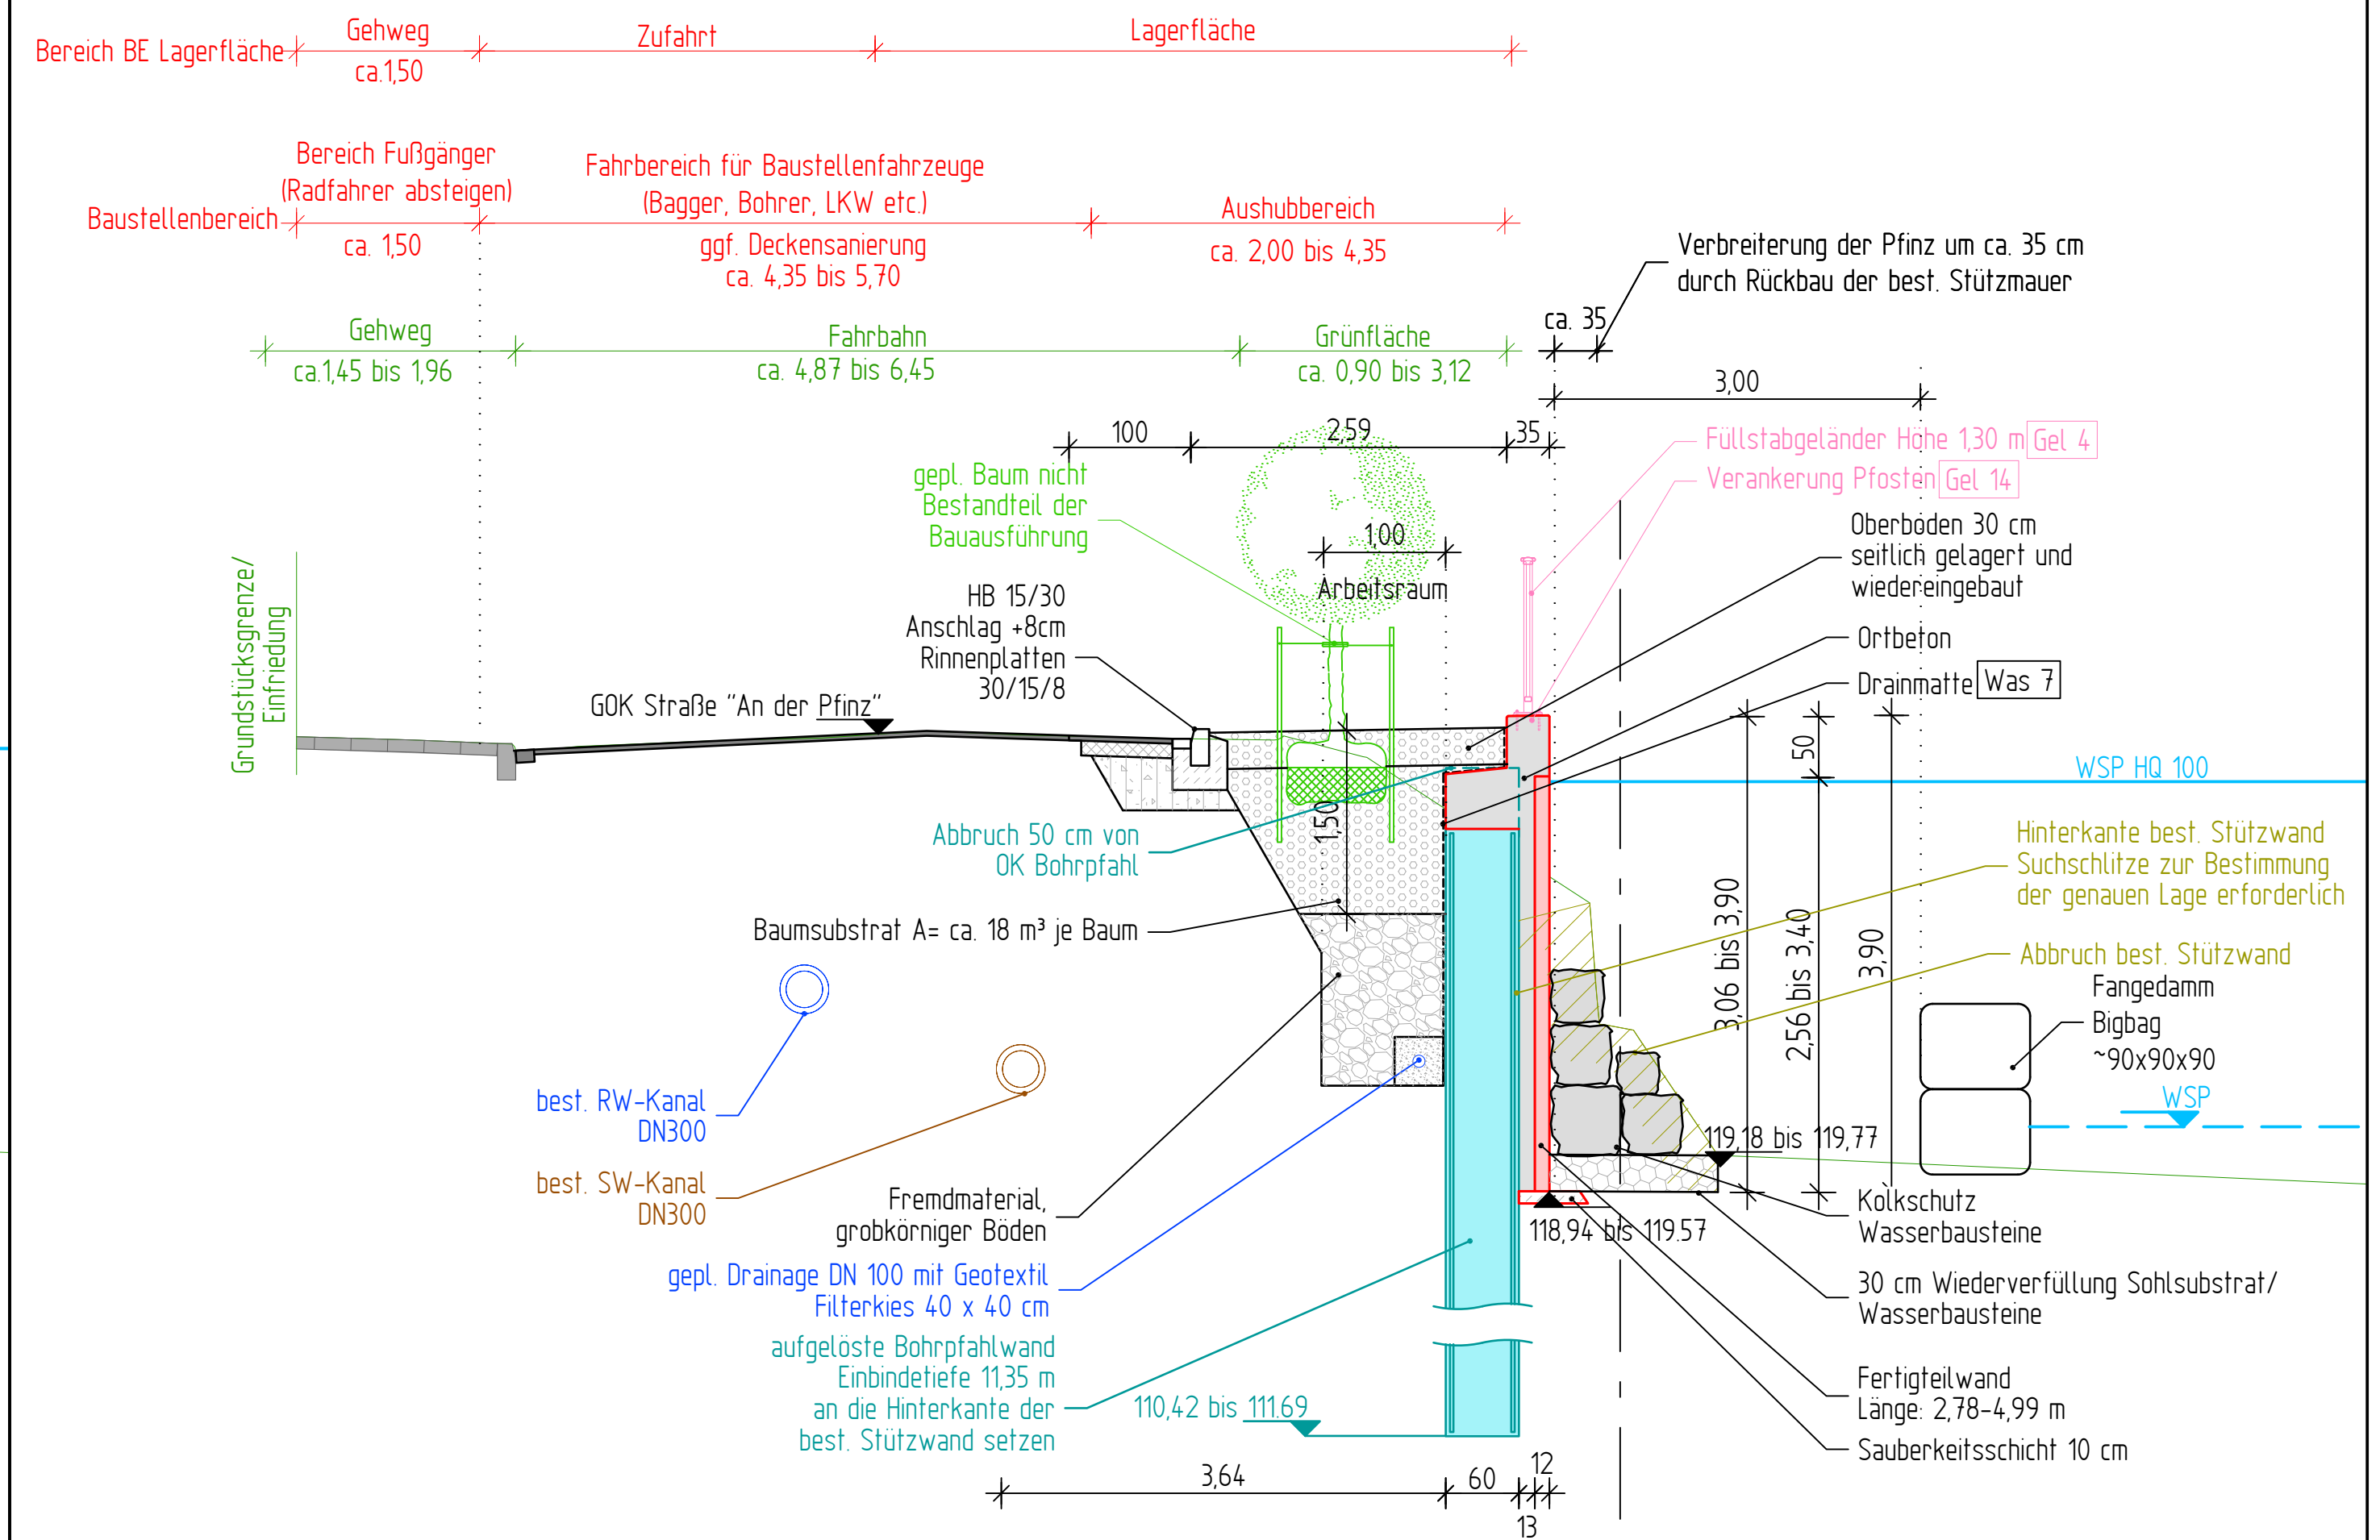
Bereich BE Lagerfläche

Gehweg
ca.1,50

Zufahrt

Lagerfläche

Bereich Fußgänger
(Radfahrer absteigen)

Baustellenbereich

ca. 1,50

Fahrbereich für Baustellenfahrzeuge
(Bagger, Bohrer, LKW etc.)
ggf. Deckensanierung
ca. 4,35 bis 5,70

Aushubbereich
ca. 2,00 bis 4,35

Verbreiterung der Pfinz um ca. 35 cm
durch Rückbau der best. Stützmauer

Gehweg
ca.1,45 bis 1,96

Fahrbahn
ca. 4,87 bis 6,45

Grünfläche
ca. 0,90 bis 3,12

ca. 35

3,00

100
2,59
35

Füllstabgeländer Höhe 1,30 m Gel 4
Verankerung Pfosten Gel 14

gepl. Baum nicht
Bestandteil der
Bauausführung

1,00
Arbeitsraum

Oberböden 30 cm
seitlich gelagert und
wiedereingebaut

Ortbeton

Drainmatte Was 7

Grundstücksgrenze/
Einfriedung

HB 15/30
Anschlag +8cm
Rinnenplatten
30/15/8

GOK Straße "An der Pfinz"

50

WSP HQ 100

Abbruch 50 cm von
OK Bohrpfahl

1,50

Hinterkante best. Stützwand
Suchschlitze zur Bestimmung
der genauen Lage erforderlich

Baumsubstrat A= ca. 18 m³ je Baum

3,06 bis 3,90
2,56 bis 3,40
3,90

Abbruch best. Stützwand

Fangedamm
Bigbag
~90x90x90

WSP

best. RW-Kanal
DN300

best. SW-Kanal
DN300

119,18 bis 119,77

Fremdmaterial,
grobkörniger Böden

118,94 bis 119.57

Kolkschutz
Wasserbausteine

gepl. Drainage DN 100 mit Geotextil
Filterkies 40 x 40 cm

30 cm Wiederverfüllung Sohlsubstrat/
Wasserbausteine

aufgelöste Bohrpfahlwand
Einbindetiefe 11,35 m
an die Hinterkante der
best. Stützwand setzen

110,42 bis 111.69

Fertigteilwand
Länge: 2,78-4,99 m

Sauberkeitsschicht 10 cm

3,64
60
12
13